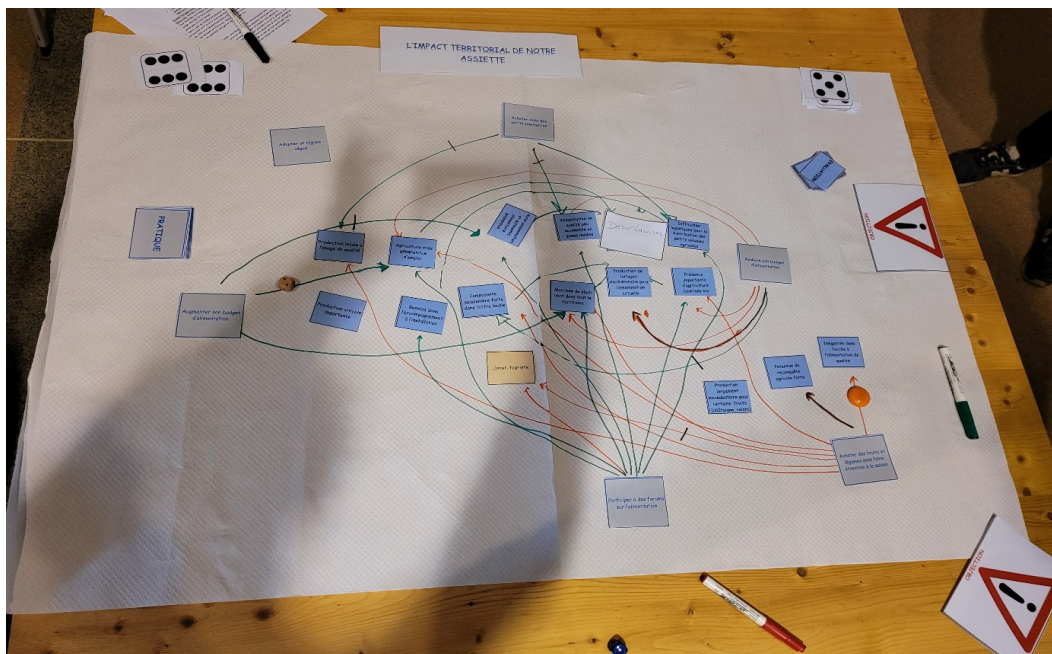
L'IMPACT TERRITORIAL DE NOTRE ASSIETTE

PRATIQUE

Adopter un régime végan

Acheter dans des petits commerces

Augmenter son budget d'alimentation

Production locale à l'usage de qualité

Agriculture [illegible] génératrice d'emploi

Production vivrière importante

Besoins dans l'accompagnement à l'installation

Débat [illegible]

Commerces de proximité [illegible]

Maintien du tissu rural dans tout le territoire

Production de fromages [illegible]

Présence importante d'agriculture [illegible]

Difficultés logistiques pour la distribution des petits volumes agricoles

Réduire son budget d'alimentation

Déssert touristique

Production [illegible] pour certains fruits

Pénurie de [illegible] agricole forte

Inégalités dans l'accès à l'alimentation de qualité

Acheter des fruits et légumes sans faire attention à la saison

Participer à des forums sur l'alimentation

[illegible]

OBJECTION